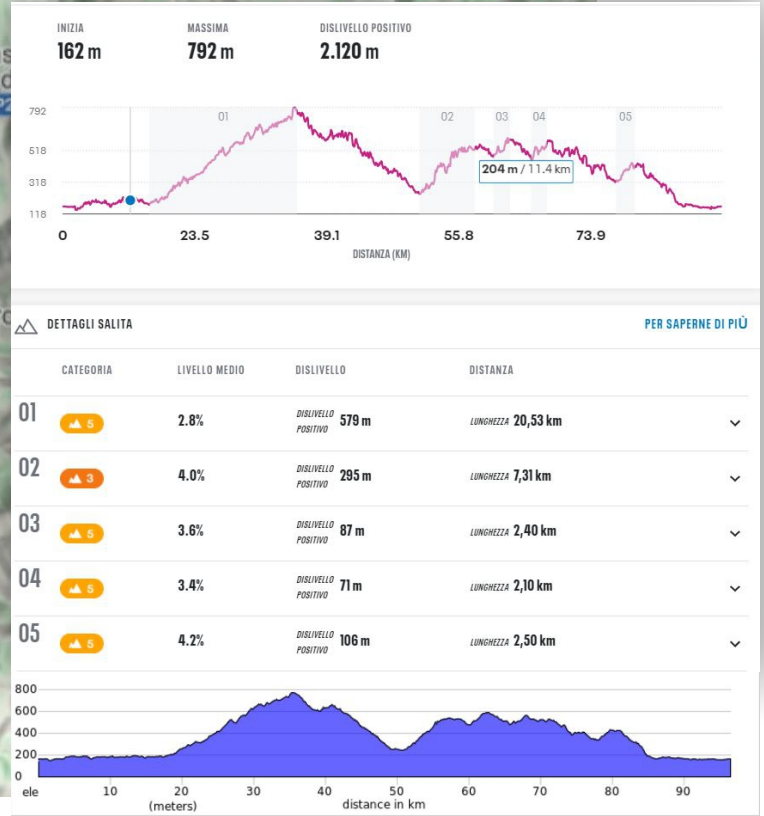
INIZIA
162 m

MASSIMA
792 m

DISLIVELLO POSITIVO
2.120 m

792
518
318
118

01 02 03 04 05

204 m / 11.4 km

0 23.5 39.1 55.8 73.9
DISTANZA (KM)

DETTAGLI SALITA
PER SAPERNE DI PIÙ

| CATEGORIA | LIVELLO MEDIO | DISLIVELLO | DISTANZA |
|---|---|---|---|
| 01 5 | 2.8% | DISLIVELLO POSITIVO 579 m | LUNGHEZZA 20,53 km |
| 02 3 | 4.0% | DISLIVELLO POSITIVO 295 m | LUNGHEZZA 7,31 km |
| 03 5 | 3.6% | DISLIVELLO POSITIVO 87 m | LUNGHEZZA 2,40 km |
| 04 5 | 3.4% | DISLIVELLO POSITIVO 71 m | LUNGHEZZA 2,10 km |
| 05 5 | 4.2% | DISLIVELLO POSITIVO 106 m | LUNGHEZZA 2,50 km |

800
600
400
200
0
ele
(meters)
10 20 30 40 50 60 70 80 90
distance in km